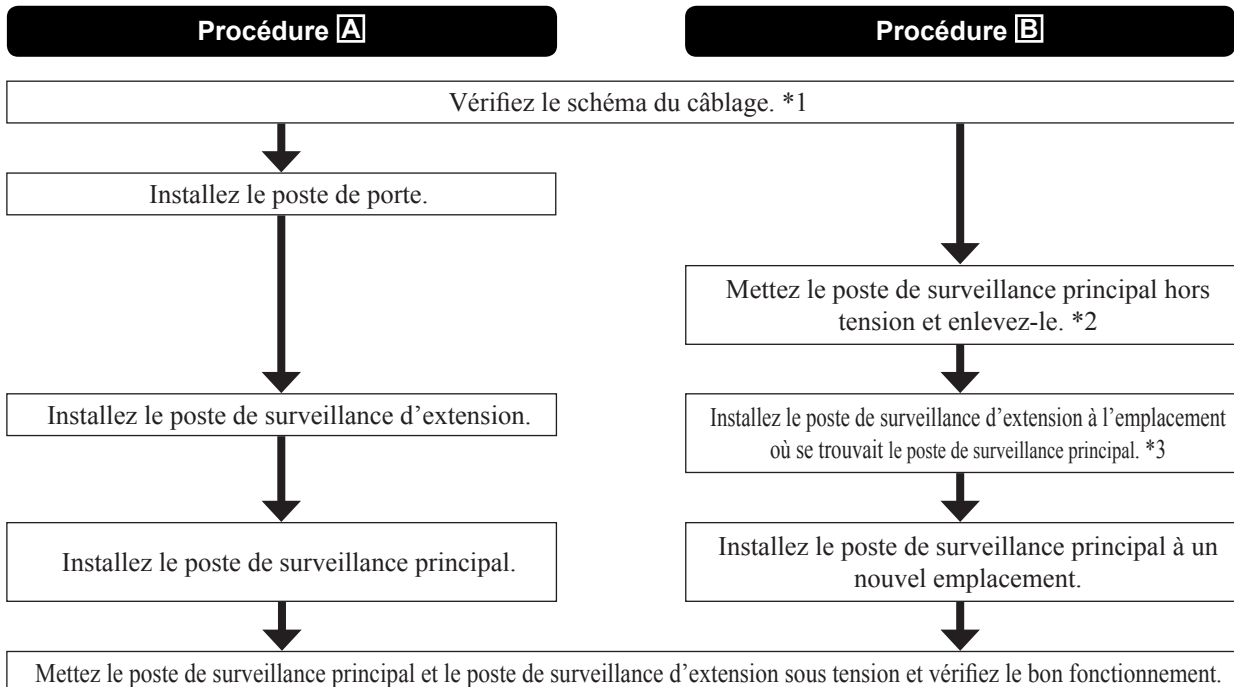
Procédure A

Procédure B

Vérifiez le schéma du câblage. *1

Installez le poste de porte.

Installez le poste de surveillance d'extension.

Installez le poste de surveillance principal.

Mettez le poste de surveillance principal hors tension et enlevez-le. *2

Installez le poste de surveillance d'extension à l'emplacement où se trouvait le poste de surveillance principal. *3

Installez le poste de surveillance principal à un nouvel emplacement.

Mettez le poste de surveillance principal et le poste de surveillance d'extension sous tension et vérifiez le bon fonctionnement.